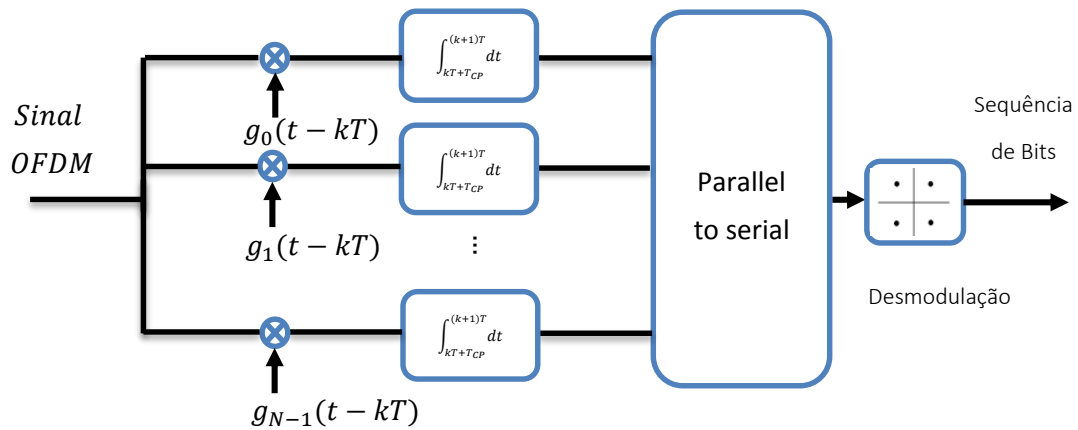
$Sinal$
$OFDM$

$\int_{kT+T_{CP}}^{(k+1)T} dt$

$g_0(t-kT)$

$\int_{kT+T_{CP}}^{(k+1)T} dt$

$g_1(t-kT)$

⋮

$\int_{kT+T_{CP}}^{(k+1)T} dt$

$g_{N-1}(t-kT)$

Parallel to serial

Desmodulação

Sequência de Bits